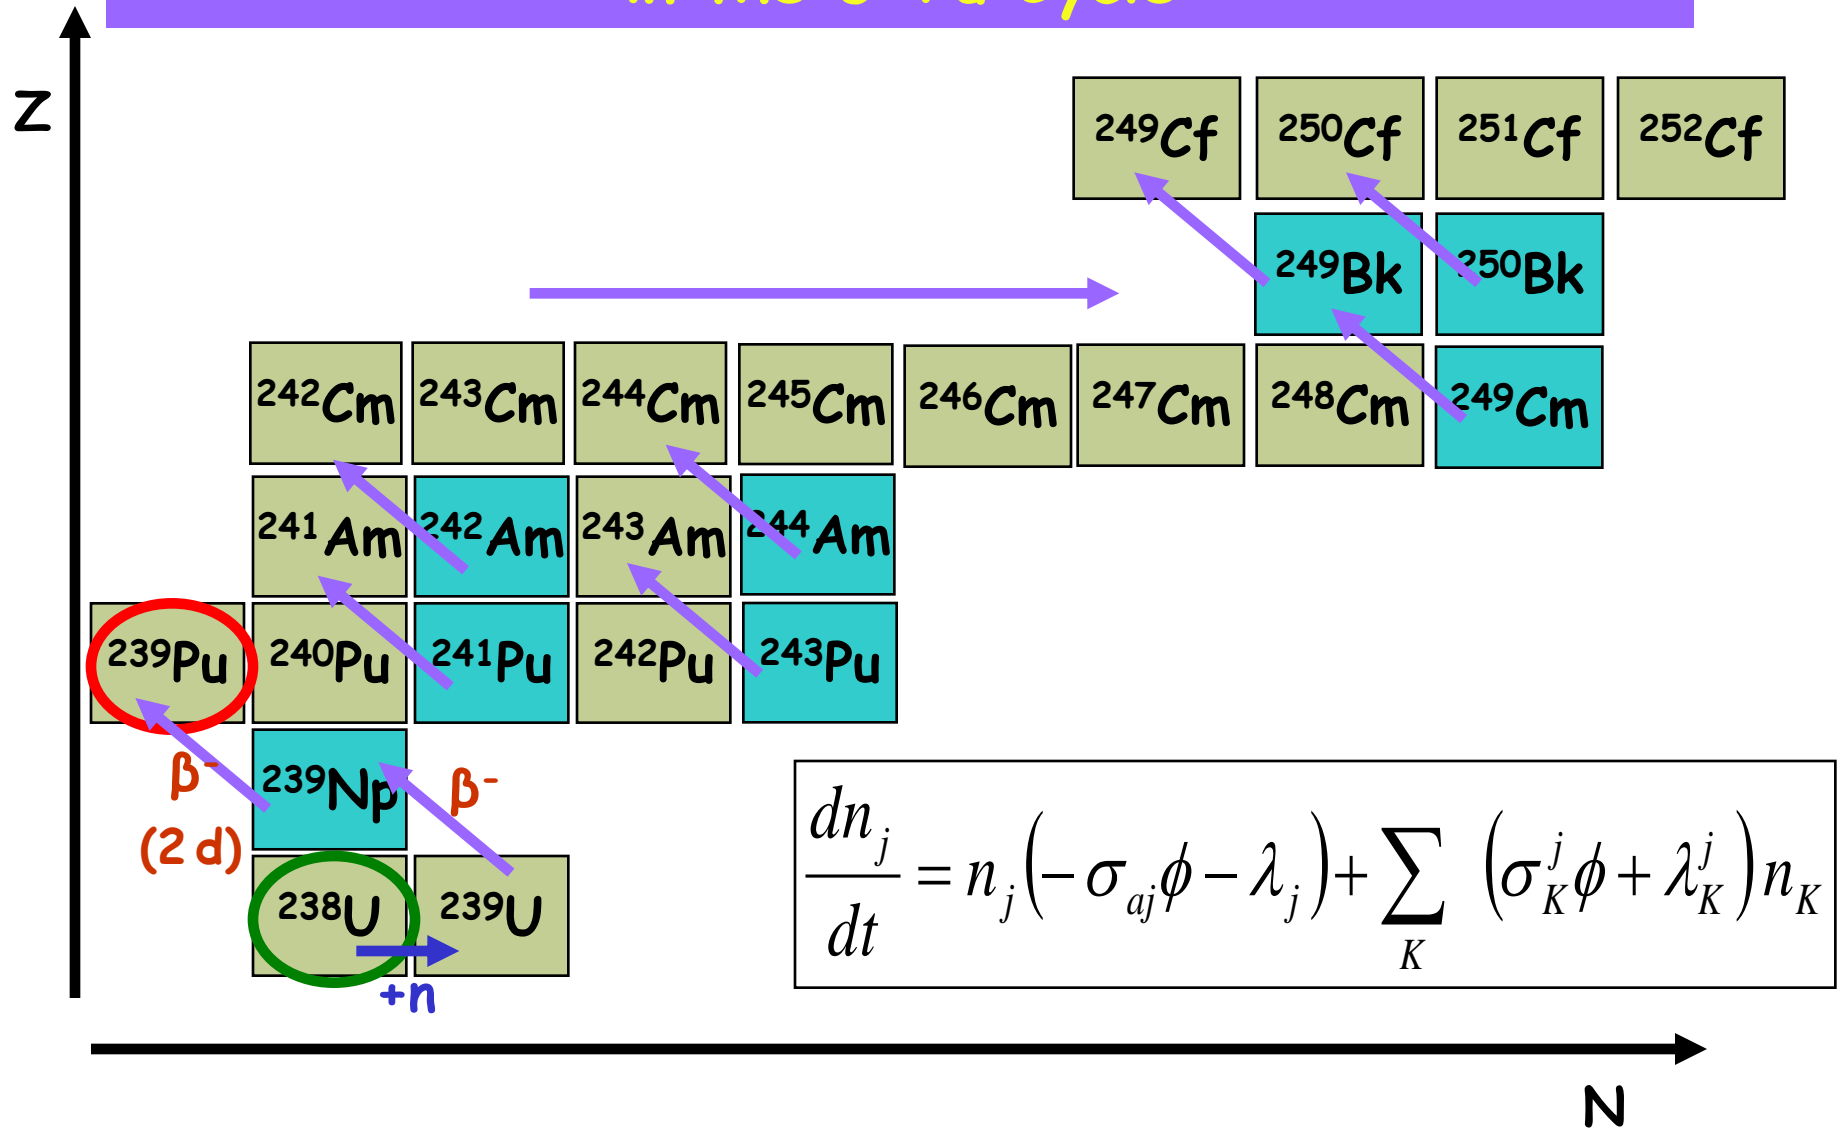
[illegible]

Z

$^{249}Cf$ $^{250}Cf$ $^{251}Cf$ $^{252}Cf$

$^{249}Bk$ $^{250}Bk$

$^{242}Cm$ $^{243}Cm$ $^{244}Cm$ $^{245}Cm$ $^{246}Cm$ $^{247}Cm$ $^{248}Cm$ $^{249}Cm$

$^{241}Am$ $^{242}Am$ $^{243}Am$ $^{244}Am$

$^{239}Pu$ $^{240}Pu$ $^{241}Pu$ $^{242}Pu$ $^{243}Pu$

$^{239}Np$

$\beta^-$ $\beta^-$

(2 d)

$^{238}U$ $^{239}U$

+n

$\frac{dn_j}{dt} = n_j\left(-\sigma_{aj}\phi - \lambda_j\right) + \sum_K \left(\sigma_K^j\phi + \lambda_K^j\right)n_K$

N